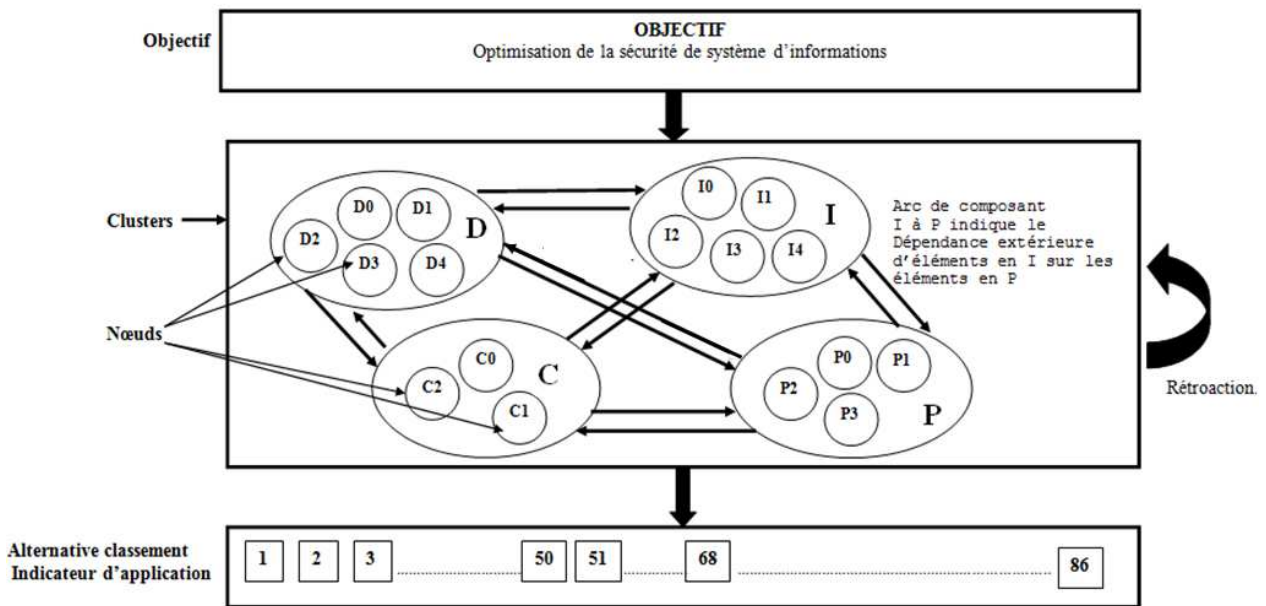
Objectif

OBJECTIF
Optimisation de la sécurité de système d'informations

Clusters

D0 D1 D2 D3 D4 D

I0 I1 I2 I3 I4 I

Arc de composant I à P indique le Dépendance extérieure d'éléments en I sur les éléments en P

Nœuds

C0 C2 C1 C

P0 P1 P2 P3 P

Rétroaction.

Alternative classement
Indicateur d'application

| 1 | 2 | 3 | 50 | 51 | 68 | 86 |